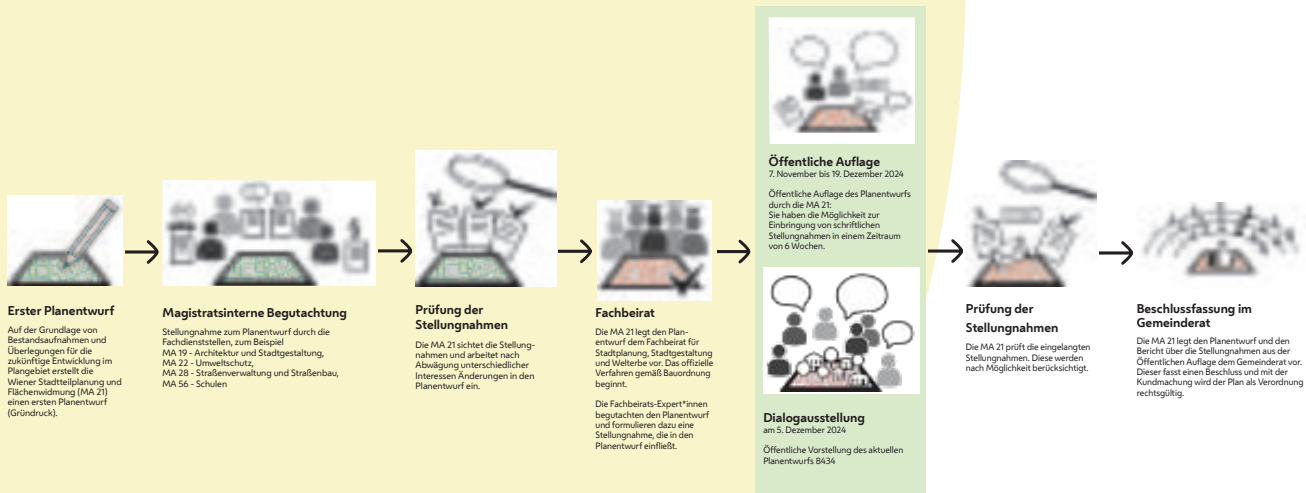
Erster Planentwurf
Auf der Grundlage von Bestandsaufnahmen und Überlegungen für die zukünftige Entwicklung im Plangebiet erstellt die Wiener Stadtteilplanung und Flächenwidmung (MA 21) einen ersten Planentwurf (Gründruck).

Magistratsinterne Begutachtung
Stellungnahme zum Planentwurf durch die Fachdienststellen, zum Beispiel
MA 19 - Architektur und Stadtgestaltung,
MA 22 - Umweltschutz,
MA 28 - Straßenverwaltung und Straßenbau,
MA 56 - Schulen

Prüfung der Stellungnahmen
Die MA 21 sichtet die Stellungnahmen und arbeitet nach Abwägung unterschiedlicher Interessen Änderungen in den Planentwurf ein.

Fachbeirat
Die MA 21 legt den Planentwurf dem Fachbeirat für Stadtplanung, Stadtgestaltung und Welterbe vor. Das offizielle Verfahren gemäß Bauordnung beginnt.

Die Fachbeirats-Expert*innen begutachten den Planentwurf und formulieren dazu eine Stellungnahme, die in den Planentwurf einfließt.

Öffentliche Auflage
7. November bis 19. Dezember 2024

Öffentliche Auflage des Planentwurfs durch die MA 21:
Sie haben die Möglichkeit zur Einbringung von schriftlichen Stellungnahmen in einem Zeitraum von 6 Wochen.

Dialogausstellung
am 5. Dezember 2024

Öffentliche Vorstellung des aktuellen Planentwurfs 8434

Prüfung der Stellungnahmen
Die MA 21 prüft die eingelangten Stellungnahmen. Diese werden nach Möglichkeit berücksichtigt.

Beschlussfassung im Gemeinderat
Die MA 21 legt den Planentwurf und den Bericht über die Stellungnahmen aus der Öffentlichen Auflage dem Gemeinderat vor. Dieser fasst einen Beschluss und mit der Kundmachung wird der Plan als Verordnung rechtsgültig.